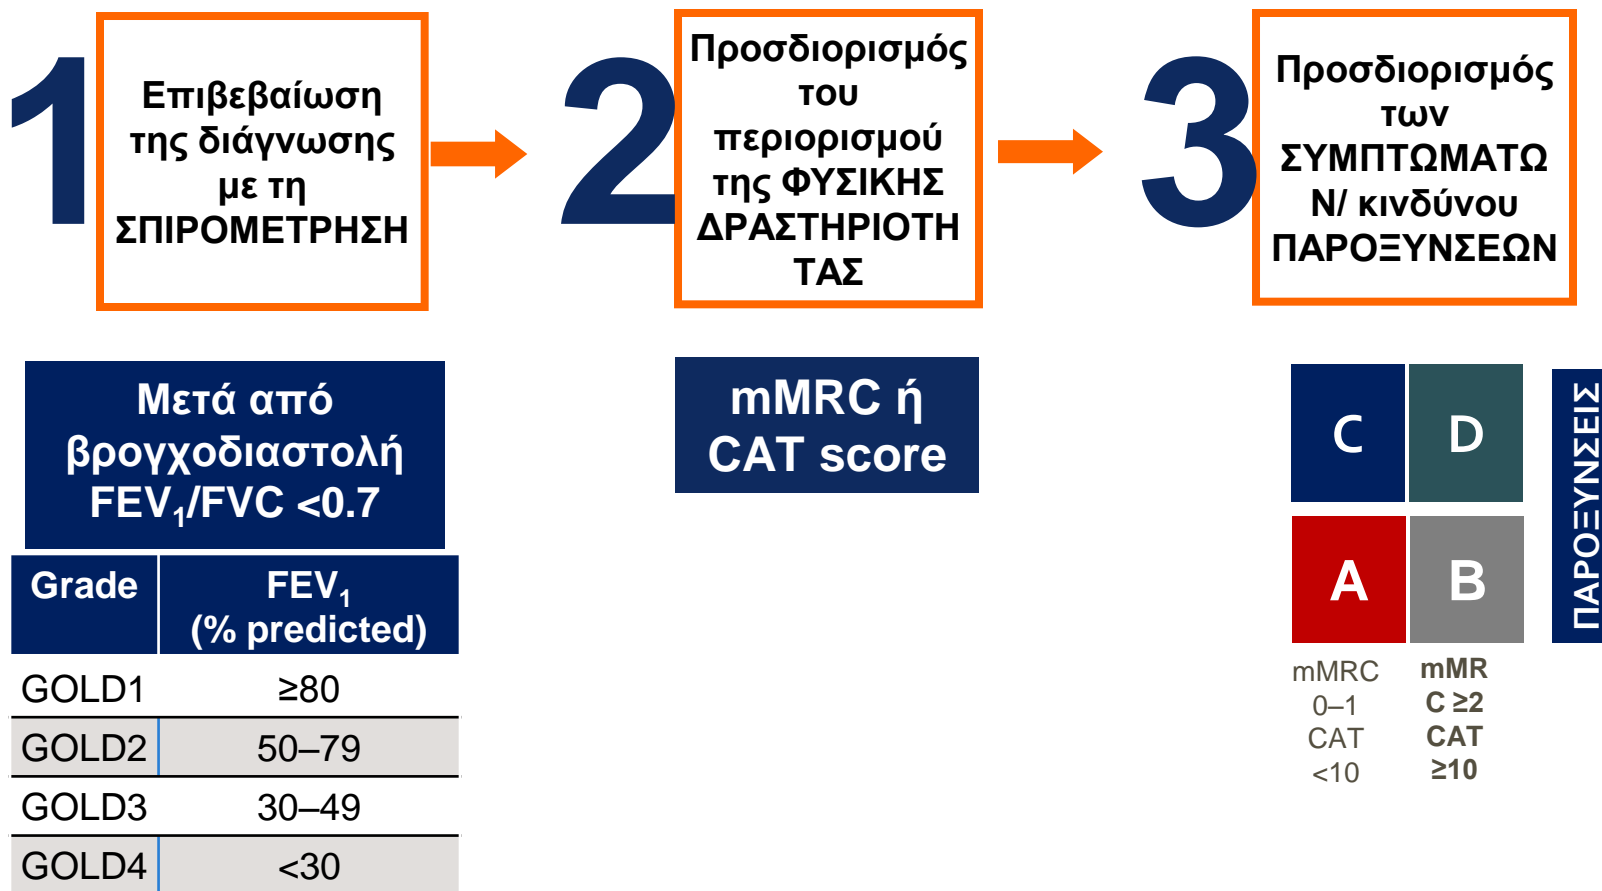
1

Επιβεβαίωση της διάγνωσης με τη ΣΠΙΡΟΜΕΤΡΗΣΗ

2

Προσδιορισμός του περιορισμού της ΦΥΣΙΚΗΣ ΔΡΑΣΤΗΡΙΟΤΗΤΑΣ

3

Προσδιορισμός των ΣΥΜΠΤΩΜΑΤΩΝ/ κινδύνου ΠΑΡΟΞΥΝΣΕΩΝ

Μετά από βρογχοδιαστολή $FEV_1/FVC <0.7$

| Grade | $FEV_1$ (% predicted) |
|---|---|
| GOLD1 | ≥80 |
| GOLD2 | 50–79 |
| GOLD3 | 30–49 |
| GOLD4 | <30 |

mMRC ή CAT score

C D
A B

ΠΑΡΟΞΥΝΣΕΙΣ

mMRC 0–1 CAT <10

mMRC ≥2 CAT ≥10